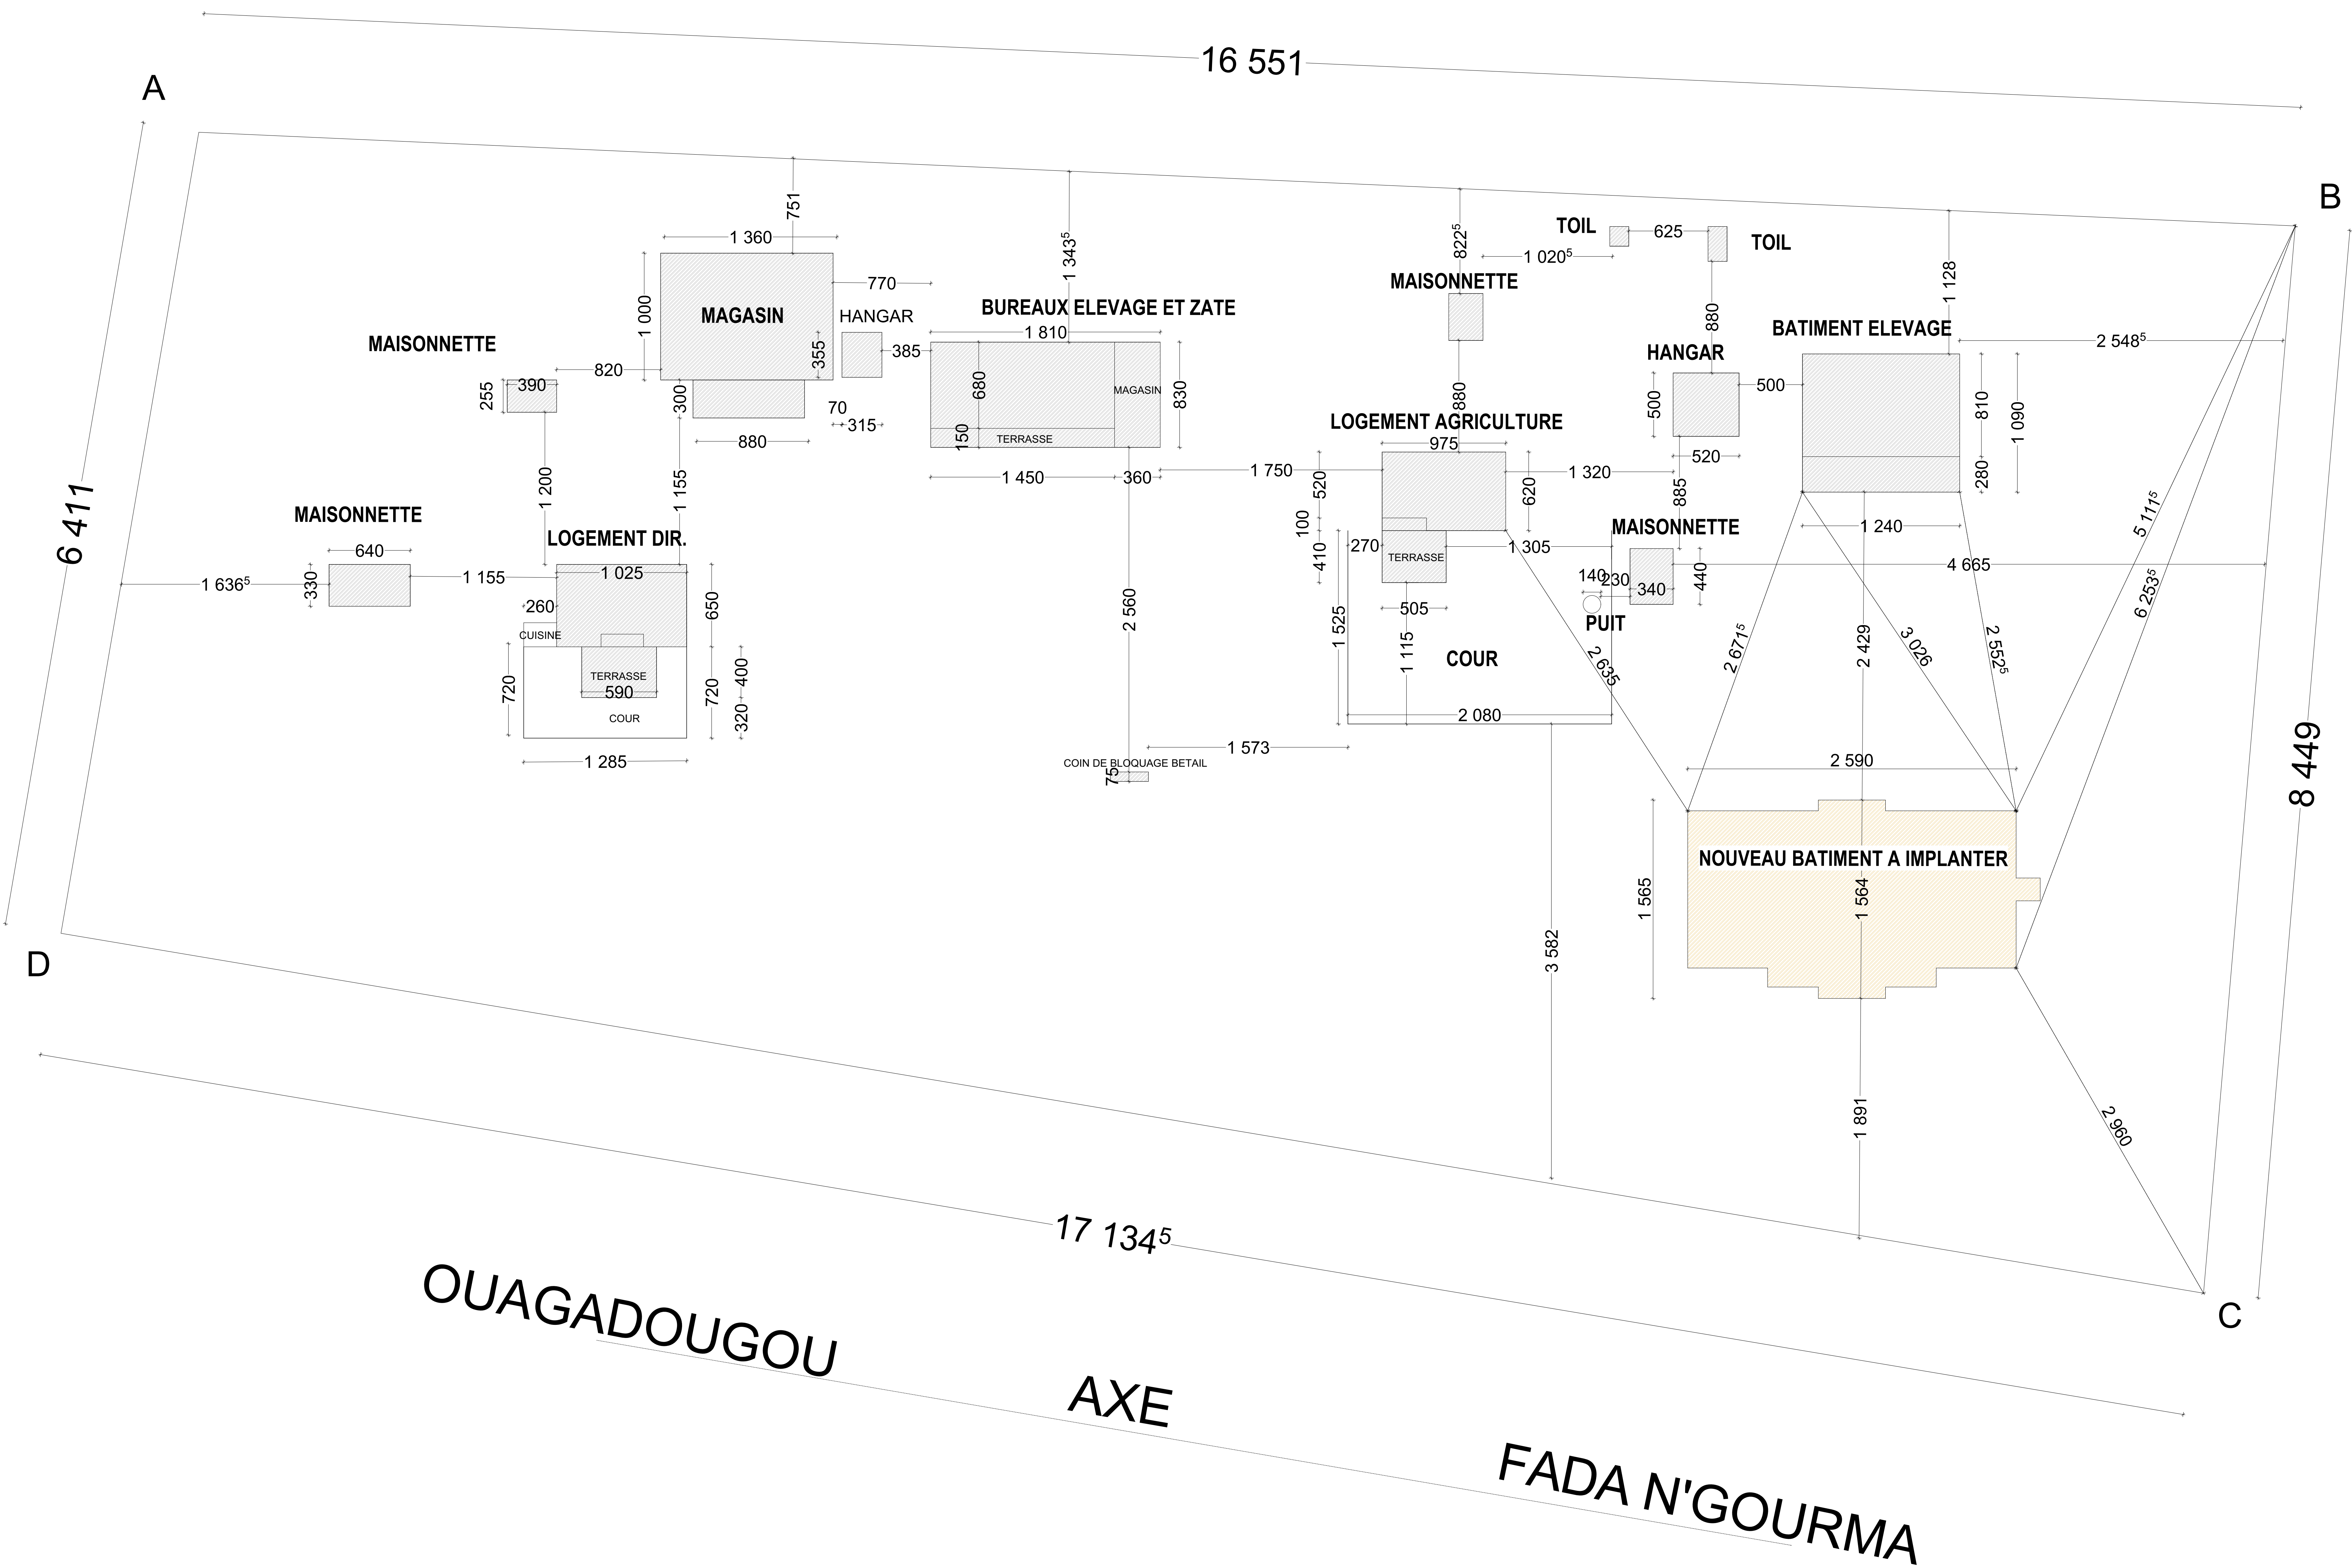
16 551

A

B

6 411

751
1 360
770
MAGASIN
1 000
HANGAR
355
385
MAISONNETTE
820
255
390
300
70
315
880

1 343$^5$
BUREAUX ELEVAGE ET ZATE
1 810
680
MAGASIN
830
150
TERRASSE
1 450
360
1 750

822$^5$
TOIL
625
TOIL
1 020$^5$
MAISONNETTE
880
880
LOGEMENT AGRICULTURE
975
520
620
1 320
100
410
270
TERRASSE
1 305
505
1 525
1 115
COUR
2 080
2 635

HANGAR
500
500
520
885
MAISONNETTE
140
230
340
440
PUIT

1 128
BATIMENT ELEVAGE
2 548$^5$
810
1 090
280
1 240
4 665
5 111$^5$
6 253$^5$
2 671$^5$
2 429
3 026
2 552$^5$

MAISONNETTE
640
1 636$^5$
330
1 155
1 200
1 155
LOGEMENT DIR.
1 025
260
CUISINE
650
TERRASSE
590
720
720
400
320
COUR
1 285

2 560
1 573
COIN DE BLOQUAGE BETAIL
75

2 590
NOUVEAU BATIMENT A IMPLANTER
1 565
1 564
3 582
1 891
2 960

8 449

D

C

17 134$^5$

OUAGADOUGOU
AXE
FADA N'GOURMA